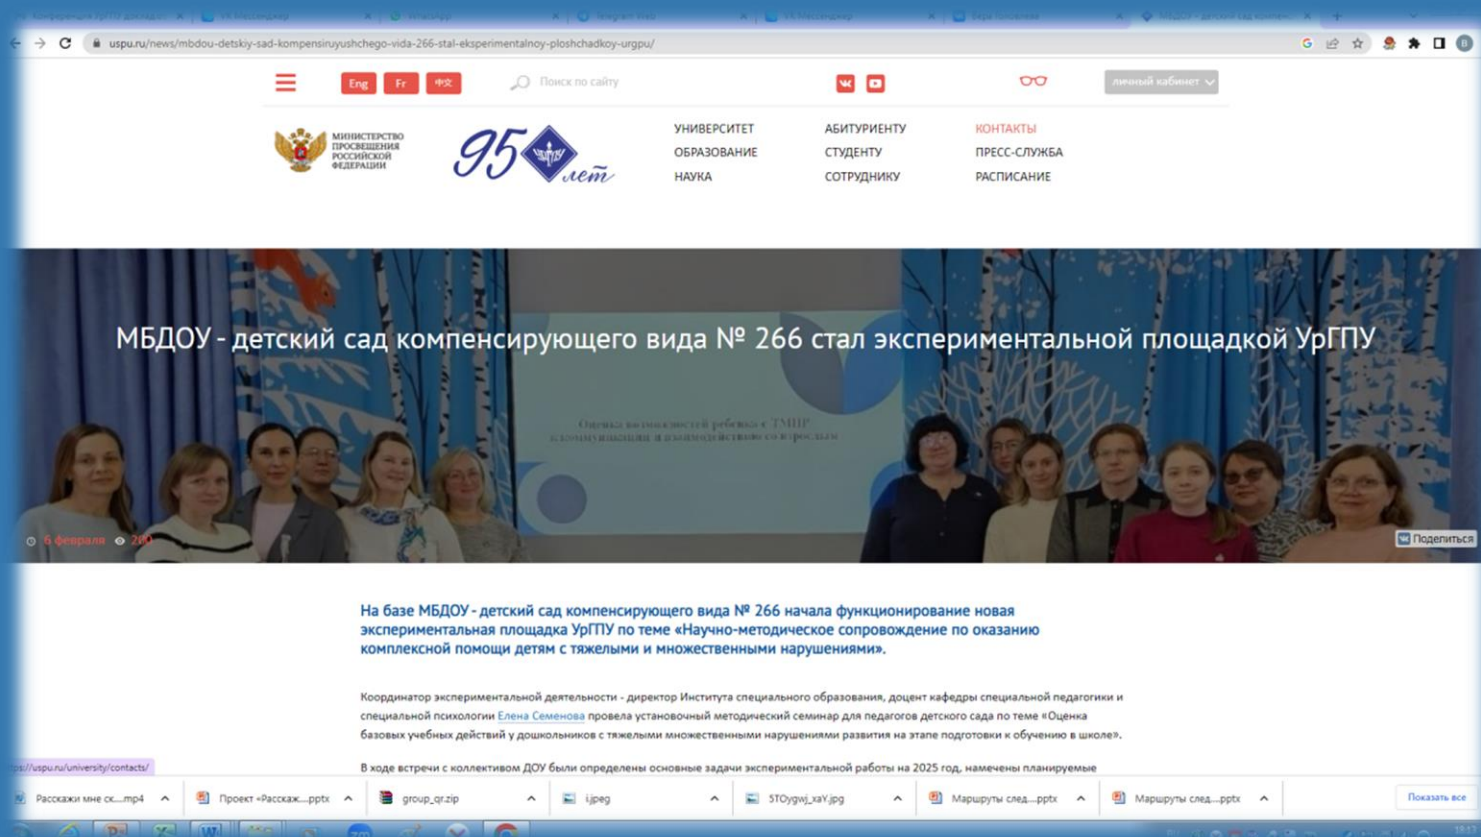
uspu.ru/news/mbdou-detskiy-sad-kompensiruyushchego-vida-266-stal-eksperimentalnoy-ploshchadkoy-urgpu/

Eng Fr 中文 Поиск по сайту личный кабинет

МИНИСТЕРСТВО ПРОСВЕЩЕНИЯ РОССИЙСКОЙ ФЕДЕРАЦИИ

95 лет

УНИВЕРСИТЕТ
ОБРАЗОВАНИЕ
НАУКА
АБИТУРИЕНТУ
СТУДЕНТУ
СОТРУДНИКУ
КОНТАКТЫ
ПРЕСС-СЛУЖБА
РАСПИСАНИЕ

МБДОУ - детский сад компенсирующего вида № 266 стал экспериментальной площадкой УрГПУ

Оценка возможностей ребенка с ТМНР к коммуникации и взаимодействию со взрослым

6 февраля 200

Поделиться

На базе МБДОУ - детский сад компенсирующего вида № 266 начала функционирование новая экспериментальная площадка УрГПУ по теме «Научно-методическое сопровождение по оказанию комплексной помощи детям с тяжелыми и множественными нарушениями».

Координатор экспериментальной деятельности - директор Института специального образования, доцент кафедры специальной педагогики и специальной психологии Елена Семенова провела установочный методический семинар для педагогов детского сада по теме «Оценка базовых учебных действий у дошкольников с тяжелыми множественными нарушениями развития на этапе подготовки к обучению в школе».

В ходе встречи с коллективом ДОУ были определены основные задачи экспериментальной работы на 2025 год, намечены планируемые

https://uspu.ru/university/contacts/

Расскажи мне ск....mp4
Проект «Расскаж....pptx
group_qr.zip
i.jpeg
5TOygwj_xaY.jpg
Маршруты след....pptx
Маршруты след....pptx
Показать все